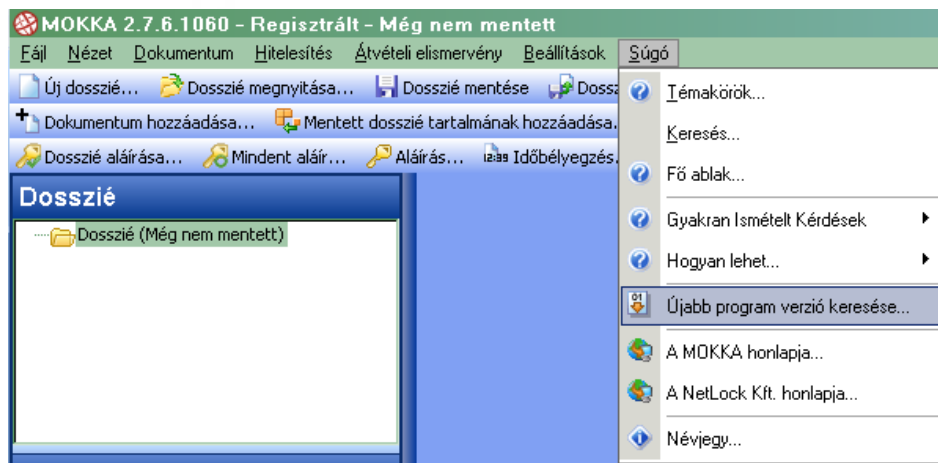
MOKKA 2.7.6.1060 - Regisztrált - Még nem mentett

Fájl Nézet Dokumentum Hitelesítés Átvételi elismervény Beállítások Súgó

Új dosszié... Dosszié megnyitása... Dosszié mentése Dossz

Dokumentum hozzáadása... Mentett dosszié tartalmának hozzáadása.

Dosszié aláírása... Mindent aláír... Aláírás... Időbélyegzés.

Dosszié

Dosszié (Még nem mentett)

Témakörök...

Keresés...

Fő ablak...

Gyakran Ismételt Kérdések

Hogyan lehet...

Újabb program verzió keresése...

A MOKKA honlapja...

A NetLock Kft. honlapja...

Névjegy...